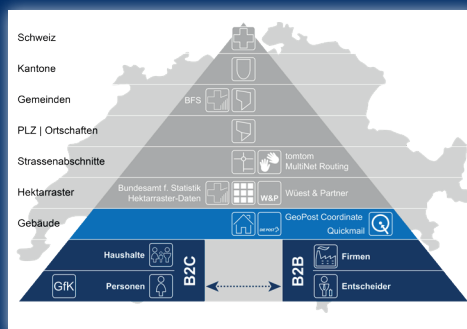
Schweiz

Kantone

Gemeinden

BFS

PLZ | Ortschaften

Strassenabschnitte

tomtom MultiNet Routing

Hektarraster

Bundesamt f. Statistik Hektarraster-Daten

W&P

Wüest & Partner

Gebäude

GEOPOST

GeoPost Coordinate Quickmail

Haushalte

GfK

Personen

B2C

B2B

Firmen

Entscheider